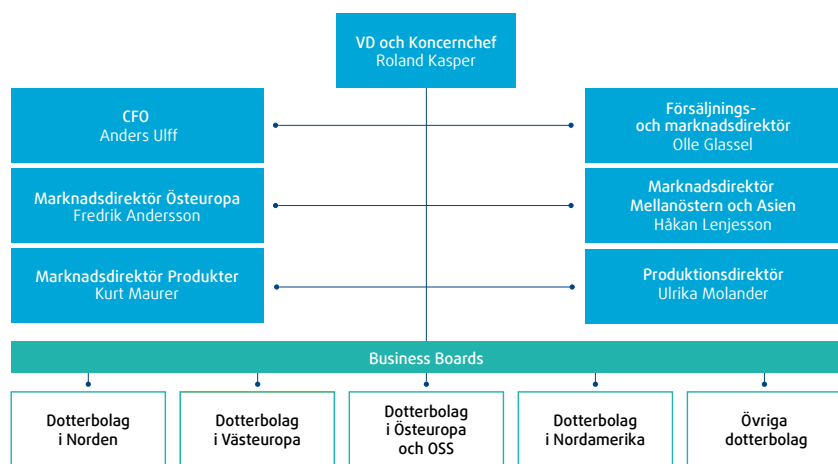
VD och Koncernchef
Roland Kasper

CFO
Anders Ulff

Försäljnings- och marknadsdirektör
Olle Glassel

Marknadsdirektör Östeuropa
Fredrik Andersson

Marknadsdirektör Mellanöstern och Asien
Håkan Lenjesson

Marknadsdirektör Produkter
Kurt Maurer

Produktionsdirektör
Ulrika Molander

Business Boards

Dotterbolag i Norden

Dotterbolag i Västeuropa

Dotterbolag i Östeuropa och OSS

Dotterbolag i Nordamerika

Övriga dotterbolag